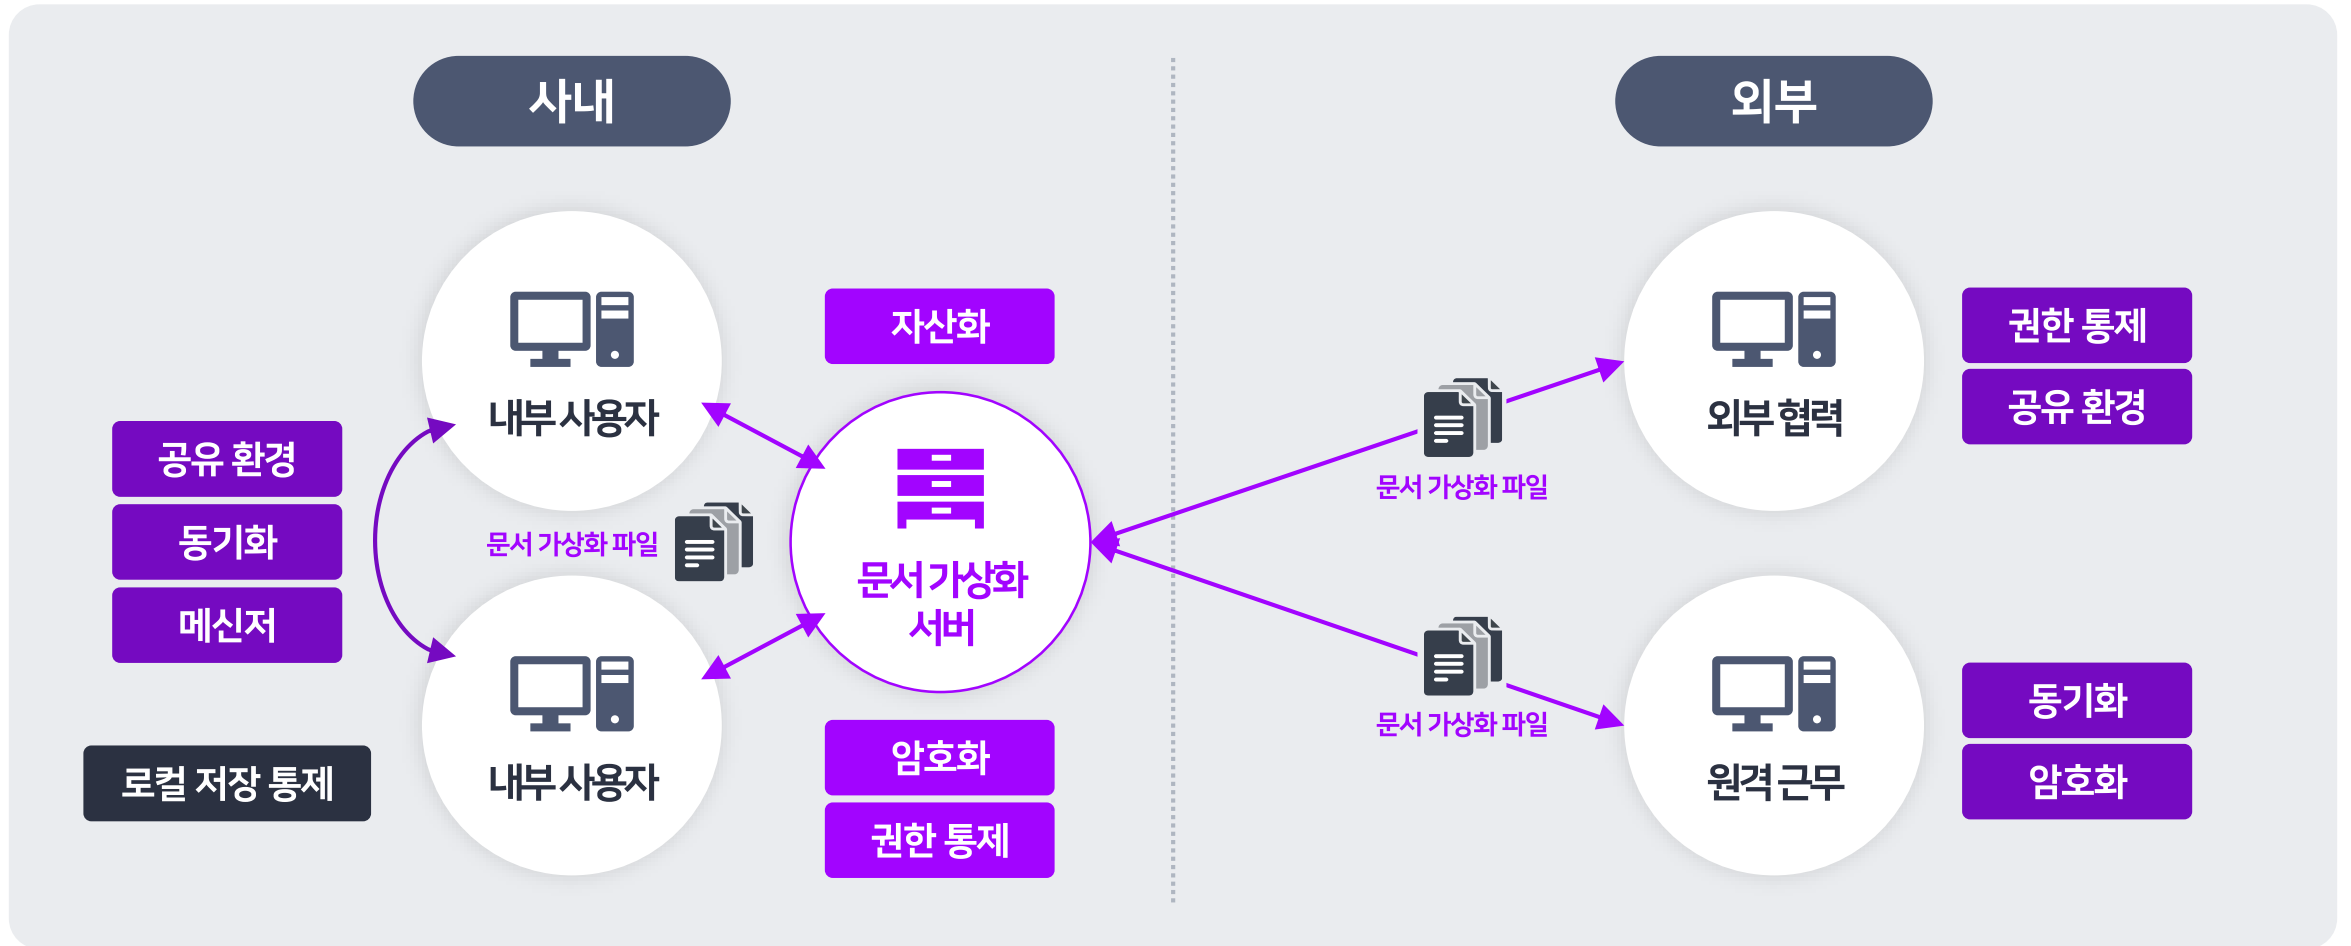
사내

외부

공유 환경
동기화
메신저

로컬 저장 통제

내부 사용자

문서 가상화 파일

내부 사용자

자산화

문서가상화
서버

암호화
권한 통제

문서 가상화 파일

문서 가상화 파일

외부 협력

원격 근무

권한 통제
공유 환경

동기화
암호화